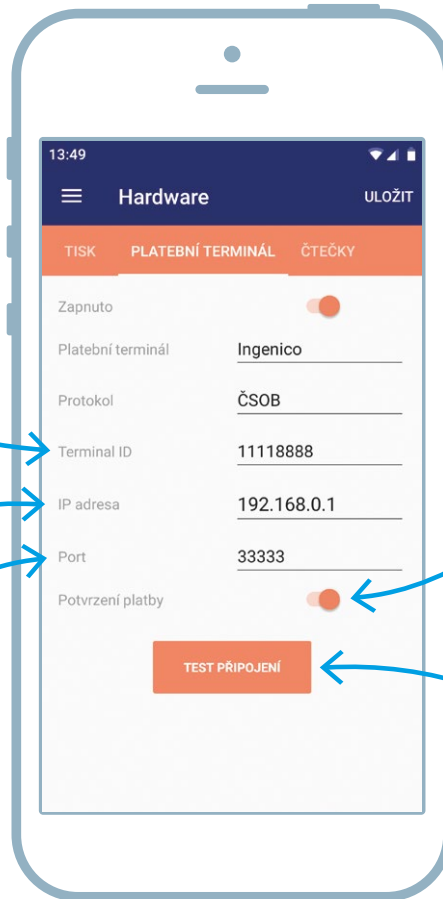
13:49

Hardware

ULOŽIT

TISK

PLATEBNÍ TERMINÁL

ČTEČKY

Zapnuto

Platební terminál

Ingenico

Protokol

ČSOB

Terminal ID

11118888

IP adresa

192.168.0.1

Port

33333

Potvrzení platby

TEST PŘIPOJENÍ